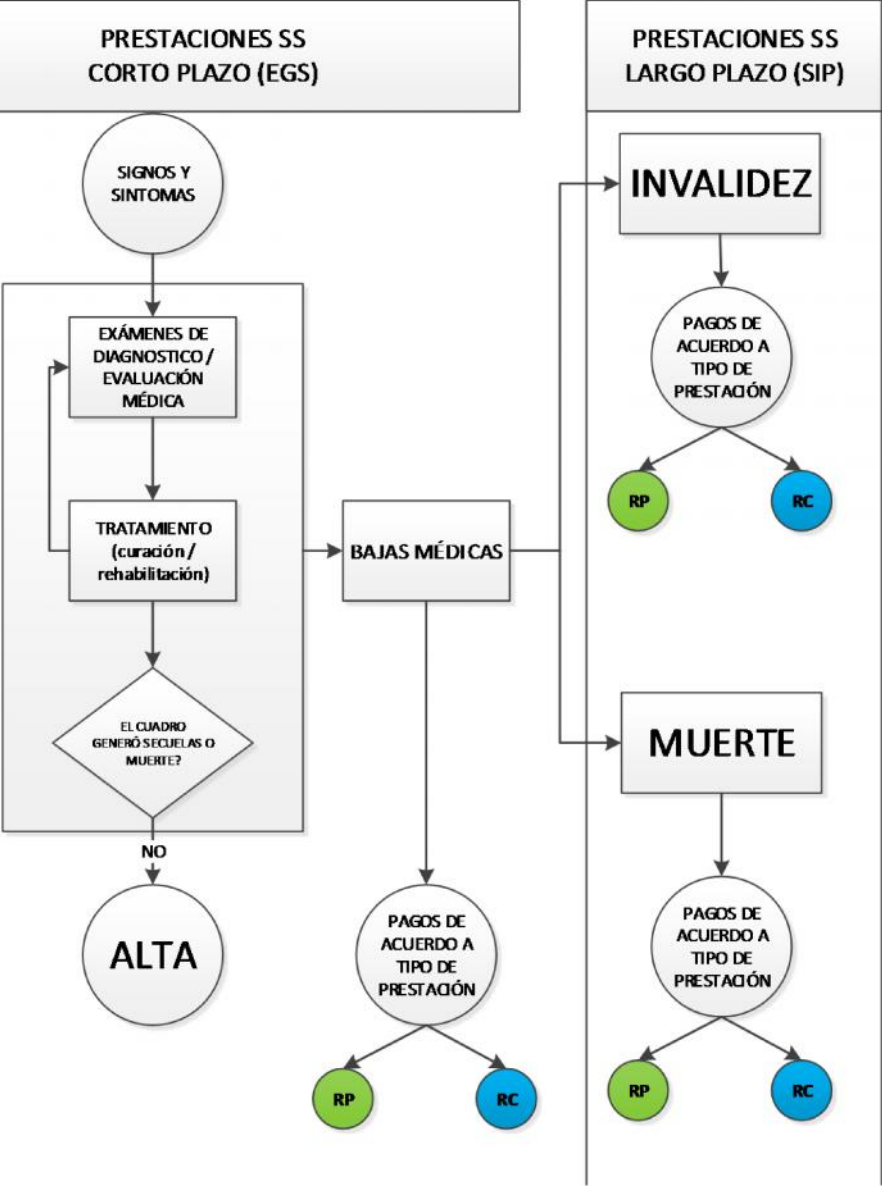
PRESTACIONES SS
CORTO PLAZO (EGS)

PRESTACIONES SS
LARGO PLAZO (SIP)

SIGNOS Y SINTOMAS

EXÁMENES DE DIAGNOSTICO / EVALUACIÓN MÉDICA

TRATAMIENTO (curación / rehabilitación)

EL CUADRO GENERÓ SECUELAS O MUERTE?

NO

ALTA

BAJAS MÉDICAS

PAGOS DE ACUERDO A TIPO DE PRESTACIÓN

RP

RC

INVALIDEZ

PAGOS DE ACUERDO A TIPO DE PRESTACIÓN

RP

RC

MUERTE

PAGOS DE ACUERDO A TIPO DE PRESTACIÓN

RP

RC